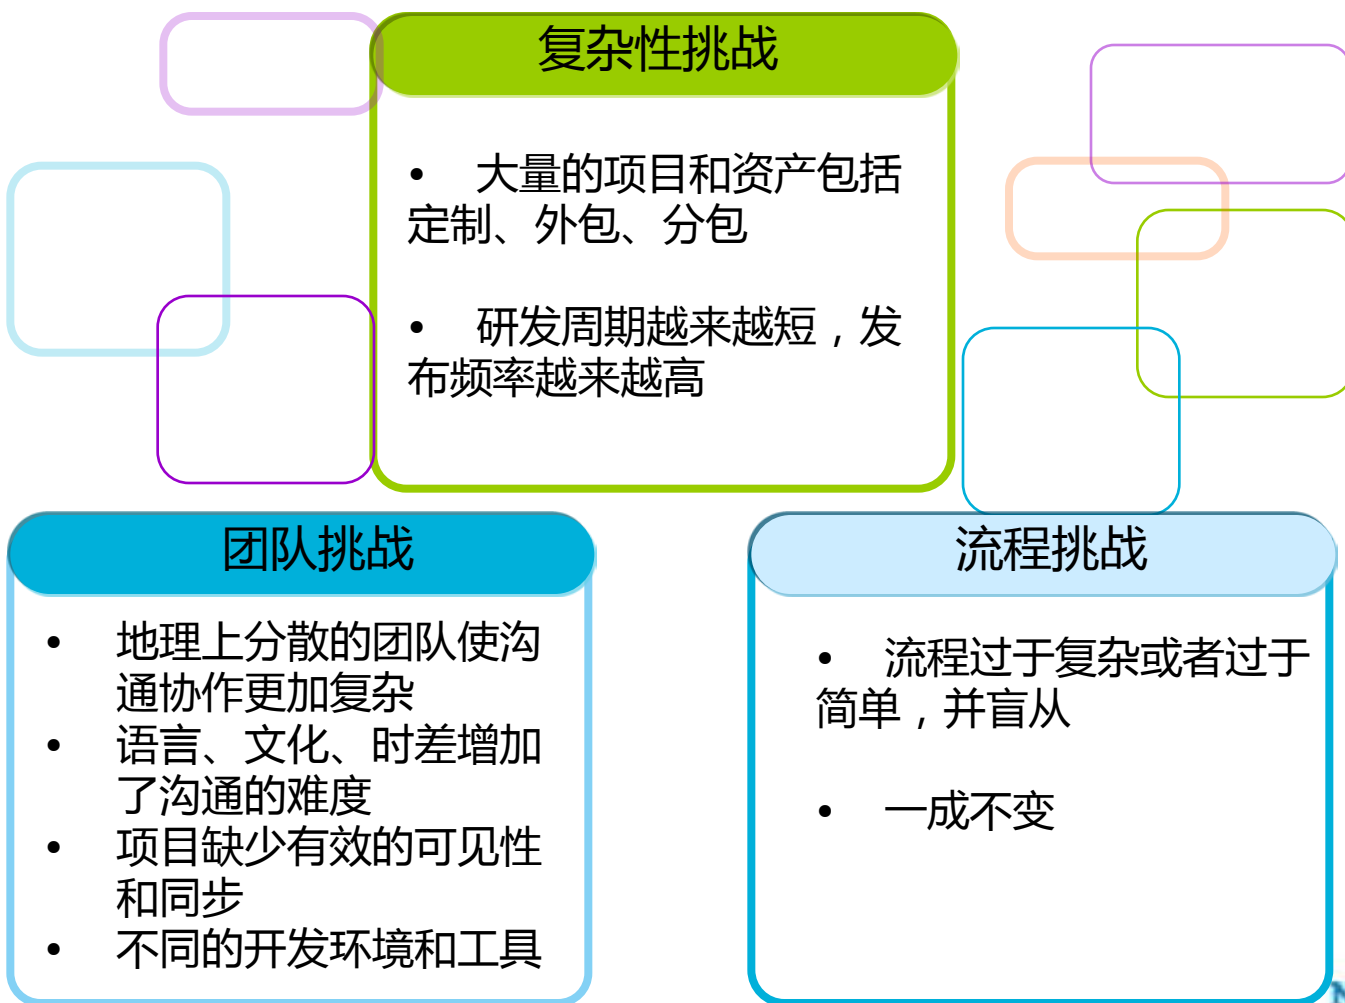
复杂性挑战

• 大量的项目和资产包括定制、外包、分包

• 研发周期越来越短，发布频率越来越高

团队挑战

• 地理上分散的团队使沟通协作更加复杂
• 语言、文化、时差增加了沟通的难度
• 项目缺少有效的可见性和同步
• 不同的开发环境和工具

流程挑战

• 流程过于复杂或者过于简单，并盲从

• 一成不变